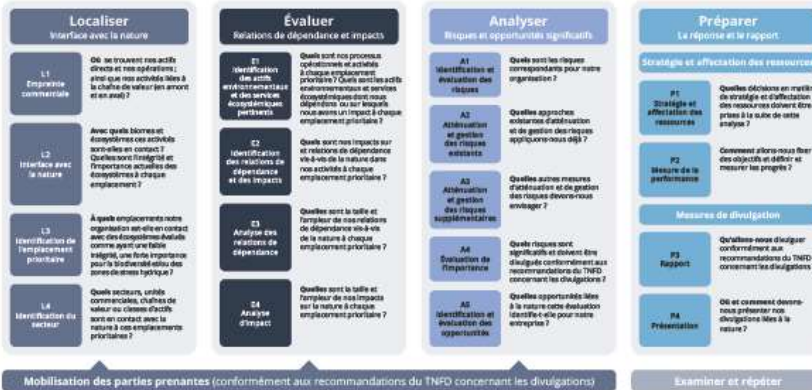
Localiser
Interface avec la nature

L1
Empreinte commerciale

Où se trouvent nos actifs directs et nos opérations ; ainsi que nos activités liées à la chaîne de valeur (en amont et en aval) ?

L2
Interface avec la nature

Avec quels biomes et écosystèmes ces activités sont-elles en contact ? Quelles sont l'intégrité et l'importance actuelles des écosystèmes à chaque emplacement ?

L3
Identification de l'emplacement prioritaire

À quels emplacements notre organisation est-elle en contact avec des écosystèmes évalués comme ayant une faible intégrité, une forte importance pour la biodiversité et/ou des zones de stress hydrique ?

L4
Identification du secteur

Quels secteurs, unités commerciales, chaînes de valeur ou classes d'actifs sont en contact avec la nature à ces emplacements prioritaires ?

Évaluer
Relations de dépendance et impacts

E1
Identification des actifs environnementaux et des services écosystémiques pertinents

Quels sont nos processus opérationnels et activités à chaque emplacement prioritaire ? Quels sont les actifs environnementaux et services écosystémiques dont nous dépendons ou sur lesquels nous avons un impact à chaque emplacement prioritaire ?

E2
Identification des relations de dépendance et des impacts

Quels sont nos impacts sur et relations de dépendance vis-à-vis de la nature dans nos activités à chaque emplacement prioritaire ?

E3
Analyse des relations de dépendance

Quelles sont la taille et l'ampleur de nos relations de dépendance vis-à-vis de la nature à chaque emplacement prioritaire ?

E4
Analyse d'impact

Quelles sont la taille et l'ampleur de nos impacts sur la nature à chaque emplacement prioritaire ?

Analyser
Risques et opportunités significatifs

A1
Identification et évaluation des risques

Quels sont les risques correspondants pour notre organisation ?

A2
Atténuation et gestion des risques existants

Quelles approches existantes d'atténuation et de gestion des risques appliquons-nous déjà ?

A3
Atténuation et gestion des risques supplémentaires

Quelles autres mesures d'atténuation et de gestion des risques devons-nous envisager ?

A4
Évaluation de l'importance

Quels risques sont significatifs et doivent être divulgués conformément aux recommandations du TNFD concernant les divulgations ?

A5
Identification et évaluation des opportunités

Quelles opportunités liées à la nature cette évaluation identifie-t-elle pour notre entreprise ?

Préparer
La réponse et le rapport

Stratégie et affectation des ressources

P1
Stratégie et affectation des ressources

Quelles décisions en matière de stratégie et d'affectation des ressources doivent être prises à la suite de cette analyse ?

P2
Mesure de la performance

Comment allons-nous fixer des objectifs et définir et mesurer les progrès ?

Mesures de divulgation

P3
Rapport

Qu'allons-nous divulguer conformément aux recommandations du TNFD concernant les divulgations ?

P4
Présentation

Où et comment devons-nous présenter nos divulgations liées à la nature ?

Mobilisation des parties prenantes (conformément aux recommandations du TNFD concernant les divulgations)

Examiner et répéter